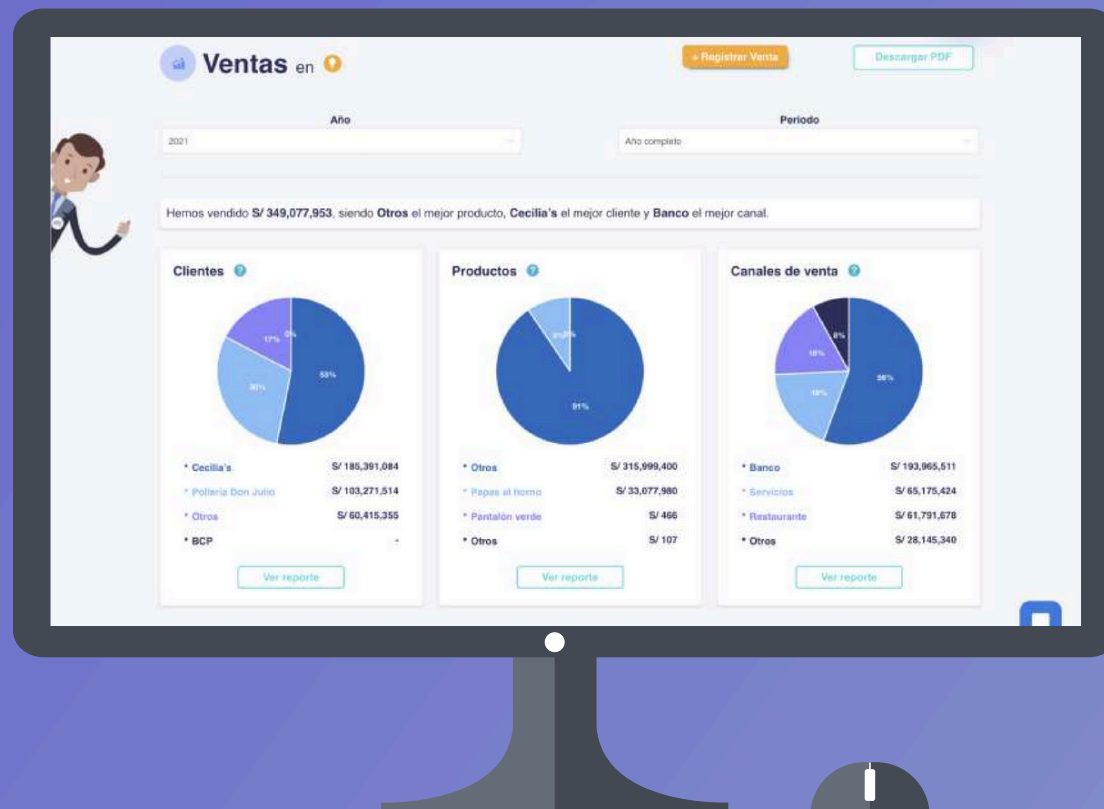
Ventas en

+ Registrar Venta

Descargar PDF

Año

2021

Periodo

Año completo

Hemos vendido S/ 349,077,953, siendo Otros el mejor producto, Cecilia's el mejor cliente y Banco el mejor canal.

Clientes

17%
0%
30%
53%

• Cecilia's S/ 185,391,084
• Pollería Don Julio S/ 103,271,514
• Otros S/ 60,415,355
• BCP -

Ver reporte

Productos

9%
91%

• Otros S/ 315,999,400
• Papas al horno S/ 33,077,980
• Pantalón verde S/ 466
• Otros S/ 107

Ver reporte

Canales de venta

8%
18%
19%
56%

• Banco S/ 193,965,511
• Servicios S/ 65,175,424
• Restaurante S/ 61,791,678
• Otros S/ 28,145,340

Ver reporte